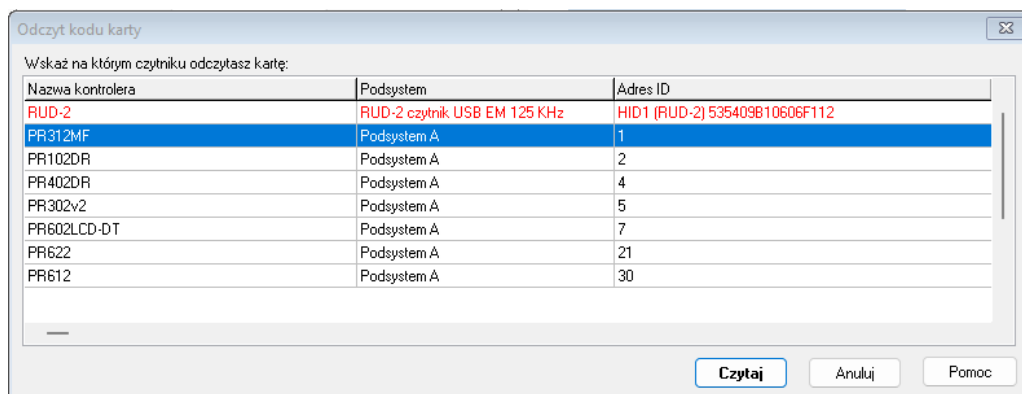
Odczyt kodu karty

Wskaż na którym czytniku odczytasz kartę:

| Nazwa kontrolera | Podsystem | Adres ID |
|---|---|---|
| RUD-2 | RUD-2 czytnik USB EM 125 KHz | HID1 (RUD-2) 535409B10606F112 |
| PR312MF | Podsystem A | 1 |
| PR102DR | Podsystem A | 2 |
| PR402DR | Podsystem A | 4 |
| PR302v2 | Podsystem A | 5 |
| PR602LCD-DT | Podsystem A | 7 |
| PR622 | Podsystem A | 21 |
| PR612 | Podsystem A | 30 |

Czytaj Anuluj Pomoc